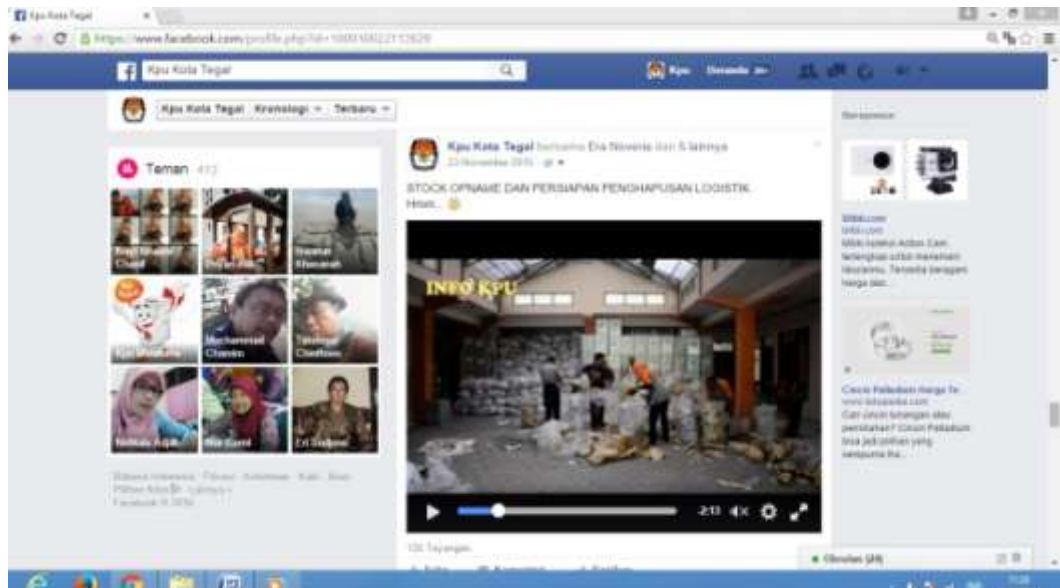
Kpu Kota Tegal

https://www.facebook.com/profile.php?id=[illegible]

Kpu Kota Tegal

Kpu Beranda

Kpu Kota Tegal Kronologi Terbaru

Teman 412

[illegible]

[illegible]

Nasrul Khoerah

Muhammad Chanim

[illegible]

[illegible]

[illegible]

Eri Sulijani

Bahasa Indonesia · Privasi · Ketentuan · Iklan · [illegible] · Pilihan Iklan · Lainnya · Facebook © 2016

Kpu Kota Tegal bersama Eva Noveria dan 5 lainnya
23 November 2015

STOCK OPNAME DAN PERSIAPAN PENGHAPUSAN LOGISTIK. Hmm...

INFO KPU

2:13

135 Tayangan

Bersponsor

Blibli.com
blibli.com
Blibli koleksi Action Cam lengkap untuk merekam liburanmu. Tersedia beragam harga dan...

Cincin Palladium Harga Te...
www.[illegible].com
Cari cincin tunangan atau pernikahan? Cincin Palladium bisa jadi pilihan yang sempurna lho...

Obrolan (24)